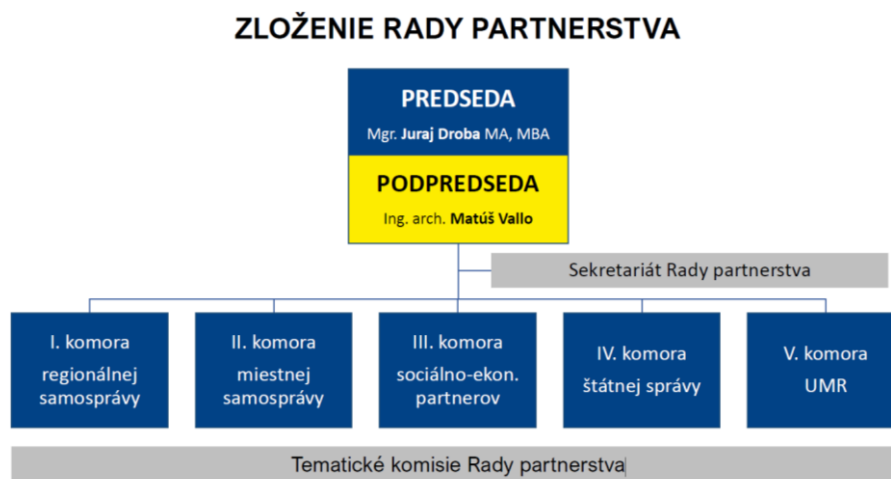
ZLOŽENIE RADY PARTNERSTVA

PREDSEDA

Mgr. Juraj Droba MA, MBA

PODPREDSEDA

Ing. arch. Matúš Vallo

Sekretariát Rady partnerstva

I. komora regionálnej samosprávy

II. komora miestnej samosprávy

III. komora sociálno-ekon. partnerov

IV. komora štátnej správy

V. komora UMR

Tematické komisie Rady partnerstva